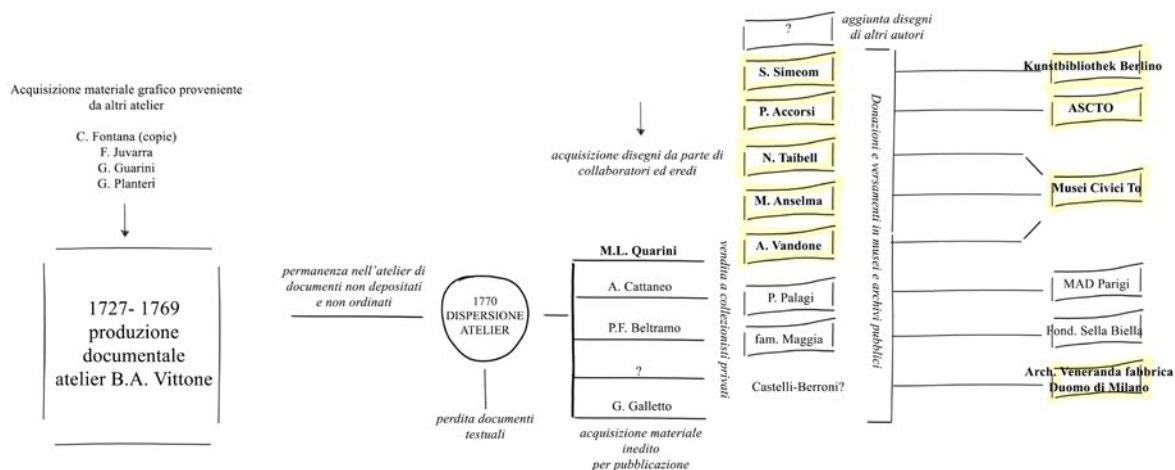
Acquisizione materiale grafico proveniente da altri atelier

C. Fontana (copie)
F. Juvarra
G. Guarini
G. Planteri

1727- 1769
produzione
documentale
atelier B.A. Vittone

permanenza nell'atelier di documenti non depositati e non ordinati

1770
DISPERSIONE
ATELIER

perdita documenti testuali

M.L. Quarini
A. Cattaneo
P.F. Beltramo
?
G. Galletto

vendita a collezionisti privati

acquisizione materiale inedito per pubblicazione

acquisizione disegni da parte di collaboratori ed eredi

?
aggiunta disegni di altri autori

S. Simeom
P. Accorsi
N. Taibell
M. Anselma
A. Vandone
P. Palagi
fam. Maggia
Castelli-Berroni?

Donazioni e versamenti in musei e archivi pubblici

Kunstbibliothek Berlino
ASCTO
Musei Civici To
MAD Parigi
Fond. Sella Biella
Arch. Veneranda fabbrica Duomo di Milano